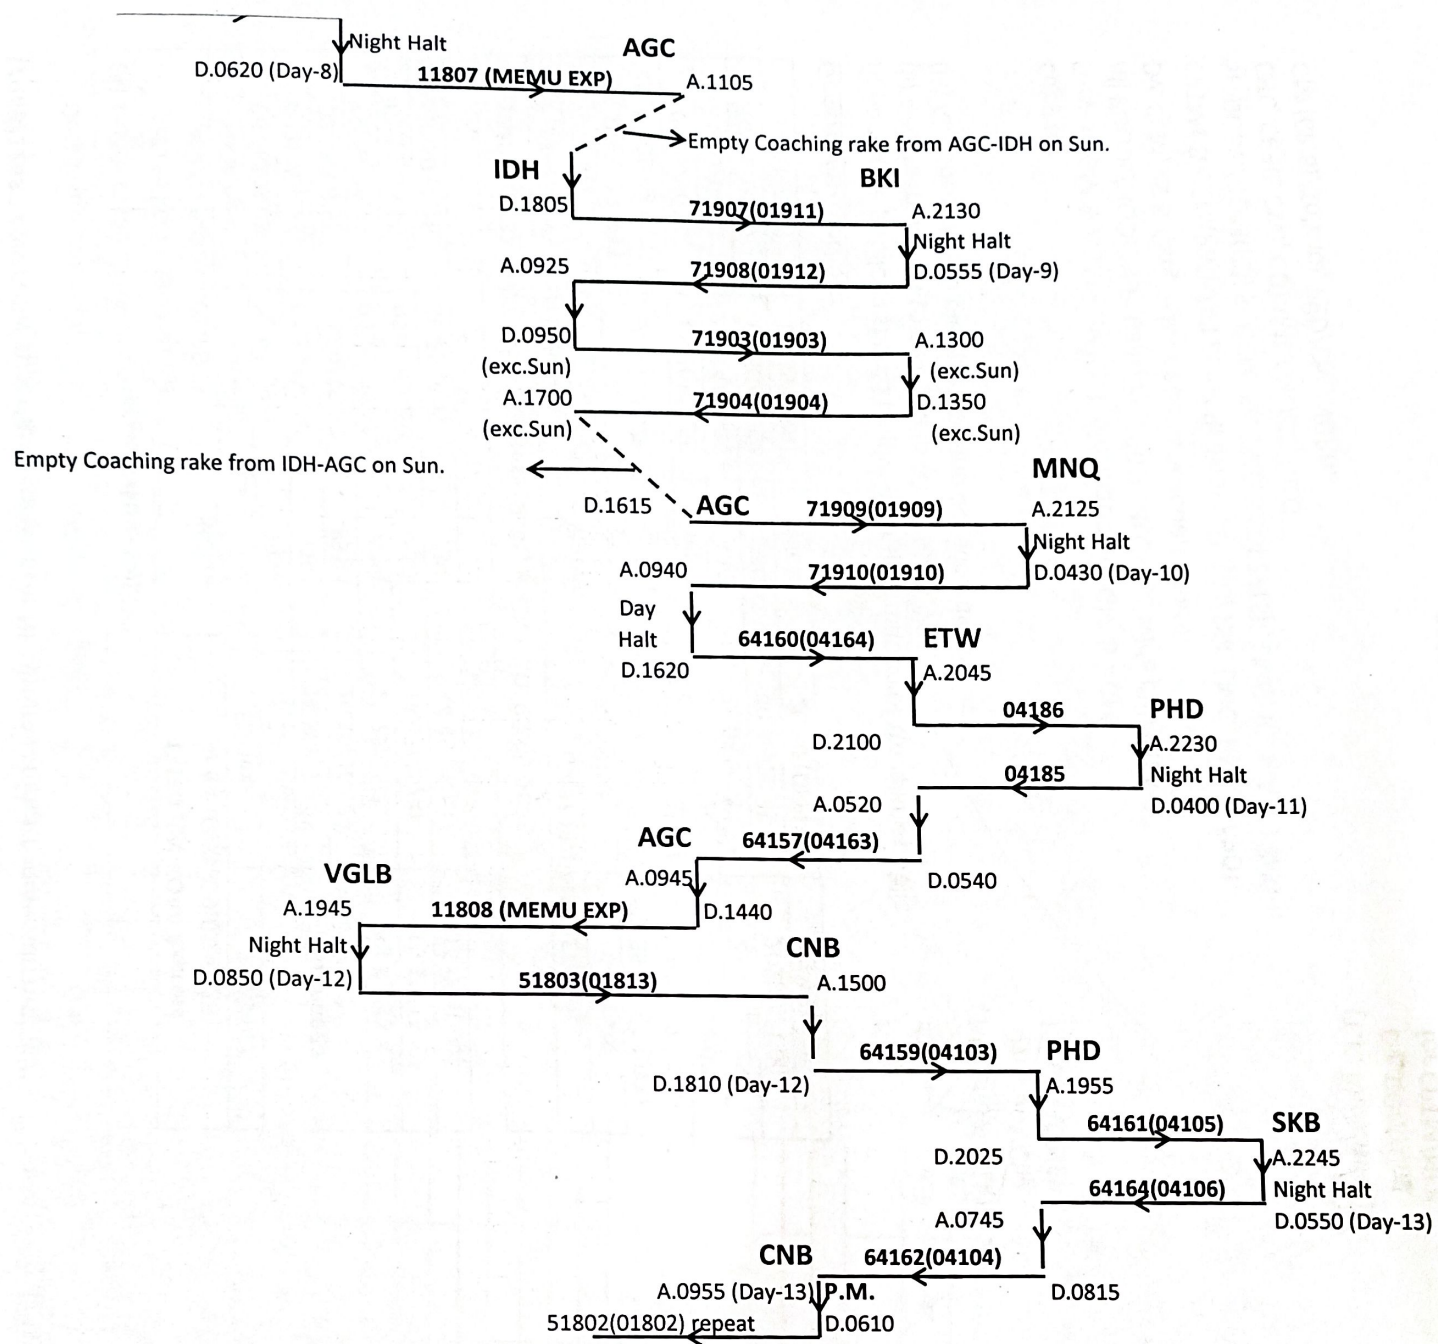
Night Halt
D.0620 (Day-8)
11807 (MEMU EXP)
AGC
A.1105
Empty Coaching rake from AGC-IDH on Sun.
IDH
BKI
D.1805
71907(01911)
A.2130
Night Halt
A.0925
71908(01912)
D.0555 (Day-9)
D.0950
(exc.Sun)
71903(01903)
A.1300
(exc.Sun)
A.1700
(exc.Sun)
71904(01904)
D.1350
(exc.Sun)
Empty Coaching rake from IDH-AGC on Sun.
MNQ
D.1615
AGC
71909(01909)
A.2125
Night Halt
A.0940
71910(01910)
D.0430 (Day-10)
Day
Halt
D.1620
64160(04164)
ETW
A.2045
04186
PHD
D.2100
A.2230
04185
Night Halt
A.0520
D.0400 (Day-11)
AGC
64157(04163)
VGLB
A.0945
D.0540
A.1945
11808 (MEMU EXP)
D.1440
Night Halt
CNB
D.0850 (Day-12)
51803(01813)
A.1500
64159(04103)
PHD
D.1810 (Day-12)
A.1955
64161(04105)
SKB
D.2025
A.2245
64164(04106)
Night Halt
A.0745
D.0550 (Day-13)
CNB
64162(04104)
A.0955 (Day-13)
P.M.
D.0815
51802(01802) repeat
D.0610